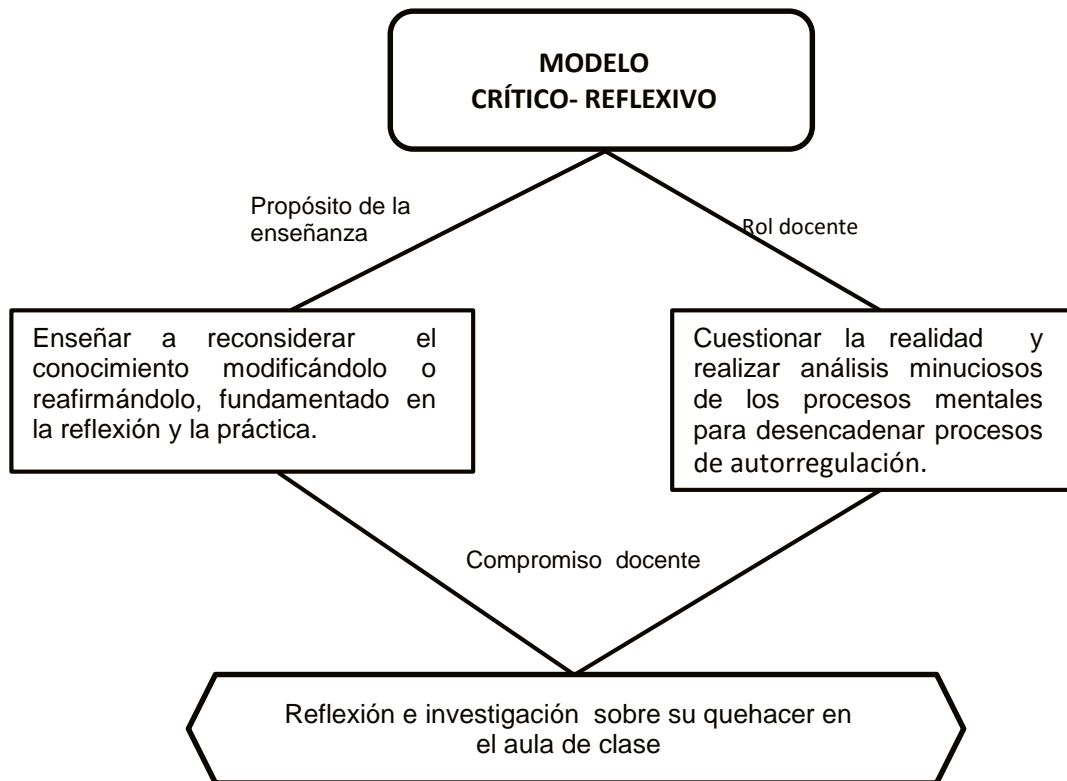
MODELO
CRÍTICO- REFLEXIVO

Propósito de la enseñanza

Rol docente

Enseñar a reconsiderar el conocimiento modificándolo o reafirmándolo, fundamentado en la reflexión y la práctica.

Cuestionar la realidad y realizar análisis minuciosos de los procesos mentales para desencadenar procesos de autorregulación.

Compromiso docente

Reflexión e investigación sobre su quehacer en el aula de clase